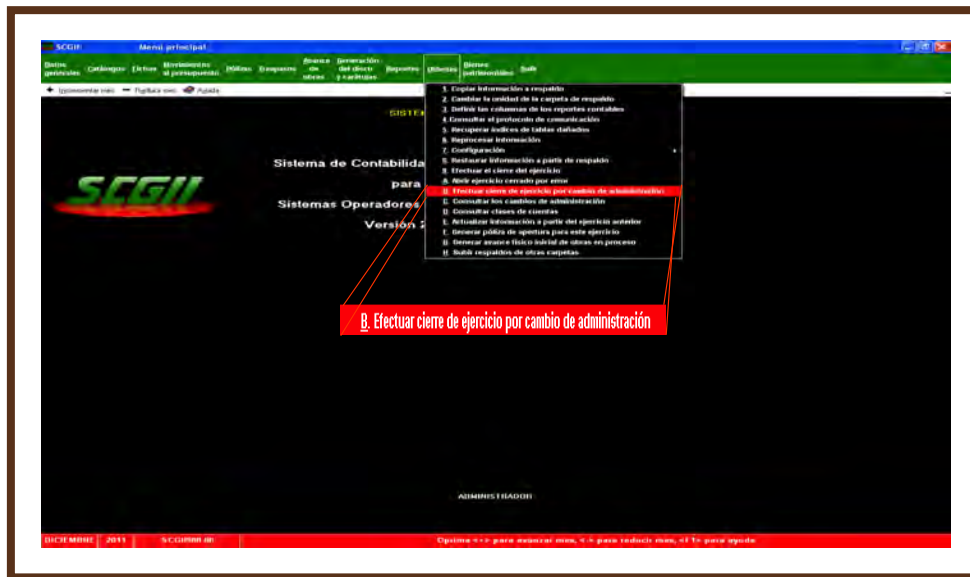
SCGII Menú principal

Datos generales Catálogos Claves Movimientos al presupuesto Pólizas Traspasos Avance de obras Generación del disco y cartillas Reportes Utilerías Bienes patrimoniales Salir

Incrementar mes Regresar mes Ayuda

1. Copiar información a respaldo
2. Cambiar la unidad de la carpeta de respaldo
3. Definir las columnas de los reportes contables
4. Consultar el protocolo de comunicación
5. Recuperar índices de tablas dañados
6. Reprocesar información
7. Configuración
8. Restaurar información a partir de respaldo
9. Efectuar el cierre del ejercicio
A. Abrir ejercicio cerrado por error
B. Efectuar cierre de ejercicio por cambio de administración
C. Consultar los cambios de administración
D. Consultar clases de cuentas
E. Actualizar información a partir del ejercicio anterior
F. Generar póliza de apertura para este ejercicio
G. Generar avance físico inicial de obras en proceso
H. Subir respaldos de otras carpetas

SISTE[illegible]

Sistema de Contabilida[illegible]
para
Sistemas Operadores
Versión 2

SCGII

B. Efectuar cierre de ejercicio por cambio de administración

ADMINISTRADOR

DICIEMBRE 2011 SCGII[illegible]

Oprima <+> para avanzar mes, <-> para reducir mes, <F1> para ayuda